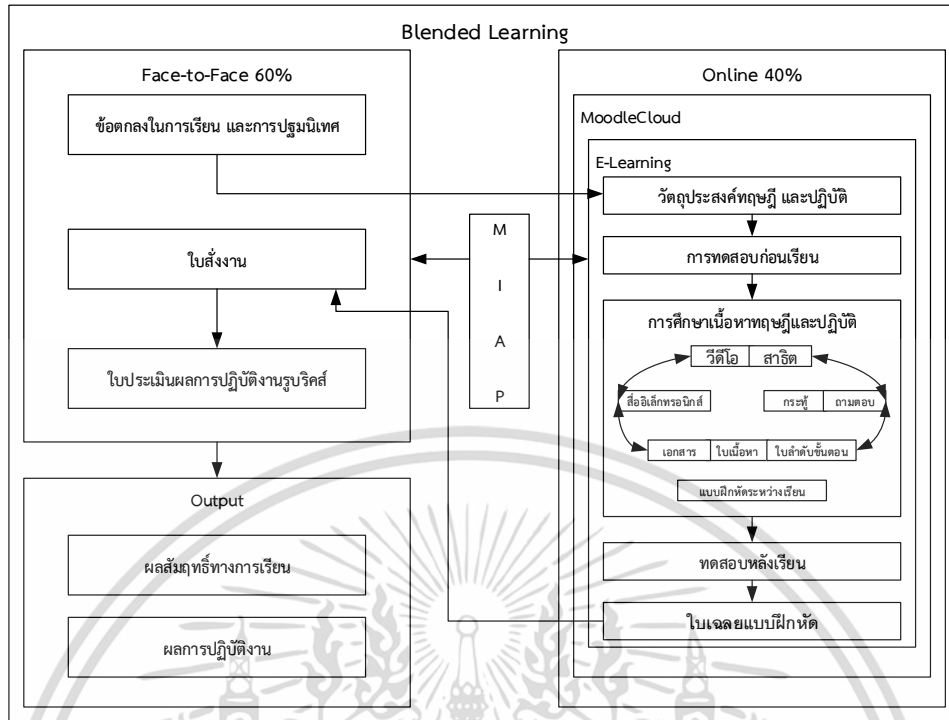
Blended Learning

Face-to-Face 60%

ข้อตกลงในการเรียน และการปฐมนิเทศ

ใบสั่งงาน

ใบประเมินผลการปฏิบัติงานรูบริคส์

M

I

A

P

Online 40%

MoodleCloud

E-Learning

วัตถุประสงค์ทฤษฎี และปฏิบัติ

การทดสอบก่อนเรียน

การศึกษาเนื้อหาทฤษฎีและปฏิบัติ

วีดีโอ

สาธิต

สื่ออิเล็กทรอนิกส์

กระทู้

ถามตอบ

เอกสาร

ใบเนื้อหา

ใบลำดับขั้นตอน

แบบฝึกหัดระหว่างเรียน

ทดสอบหลังเรียน

ใบเฉลยแบบฝึกหัด

Output

ผลสัมฤทธิ์ทางการเรียน

ผลการปฏิบัติงาน